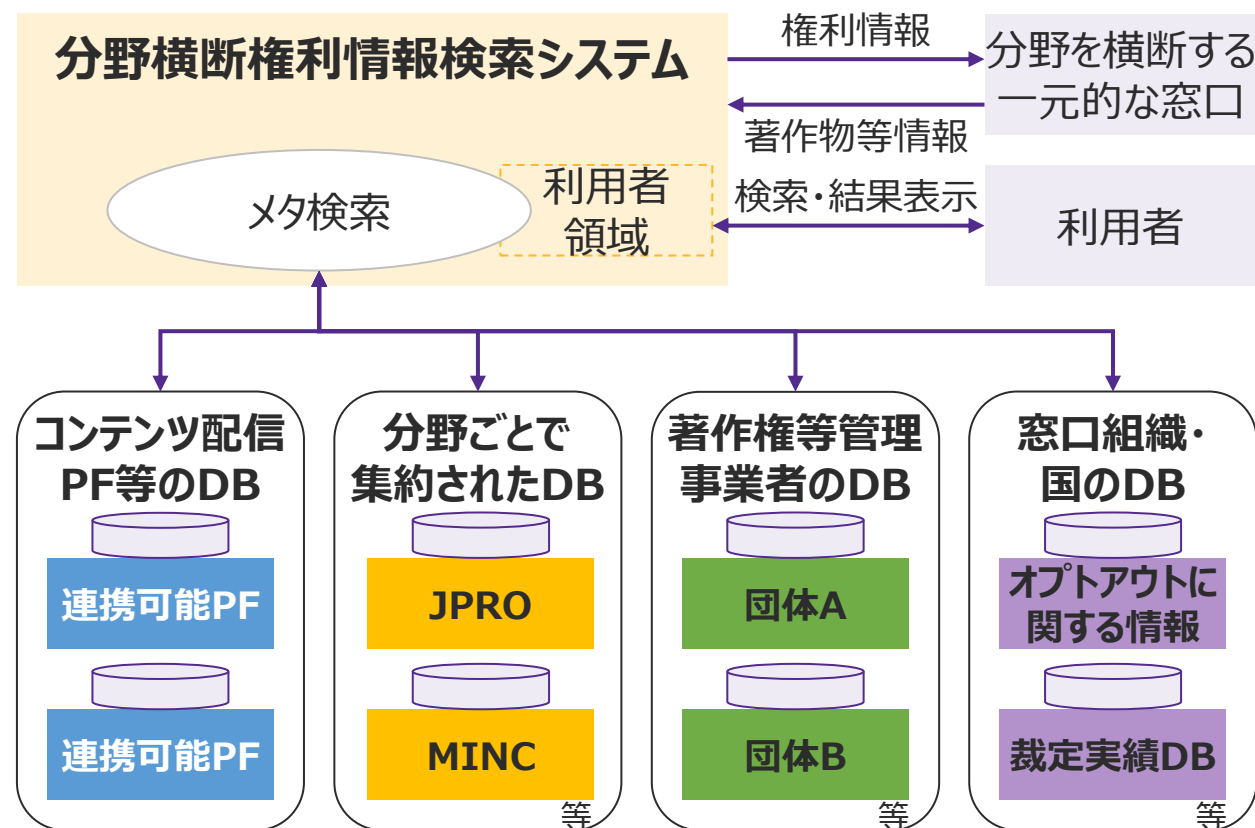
分野横断権利情報検索システム

権利情報

分野を横断する一元的な窓口

著作物等情報

メタ検索

利用者領域

検索・結果表示

利用者

コンテンツ配信PF等のDB

連携可能PF

連携可能PF

分野ごとで集約されたDB

JPRO

MINC

等

著作権等管理事業者のDB

団体A

団体B

等

窓口組織・国のDB

オプトアウトに関する情報

裁定実績DB

等